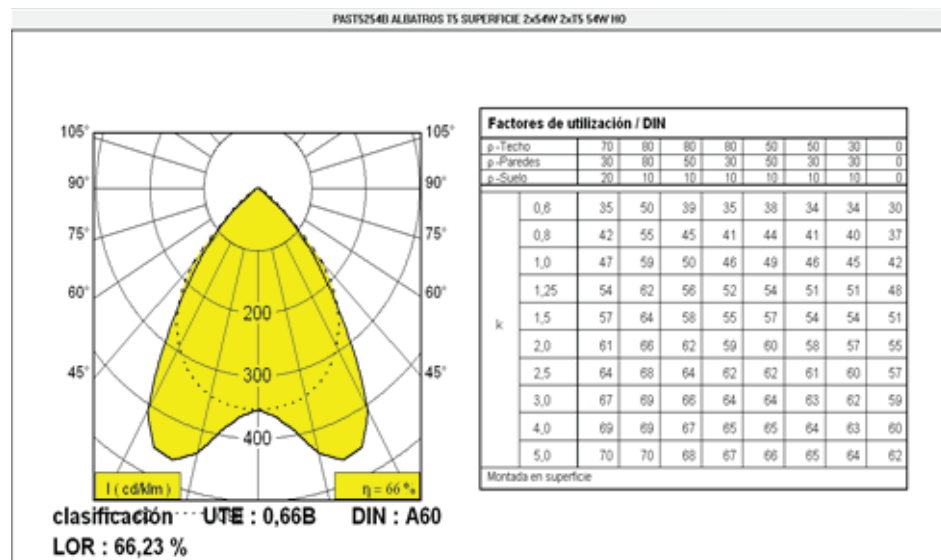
PASTS2S4B ALBATROS T5 SUPERFICIE 2x54W 2xT5 54W HO

105°
105°
90°
90°
75°
75°
60°
60°
45°
45°
200
300
400
I ( cd/klm )
η = 66 %

clasificación UTE : 0,66B DIN : A60
LOR : 66,23 %

Factores de utilización / DIN

| | | | | | | | | | |
|---|---|---|---|---|---|---|---|---|---|
| ρ-Techo | | 70 | 80 | 80 | 80 | 50 | 50 | 30 | 0 |
| ρ-Paredes | | 30 | 80 | 50 | 30 | 50 | 30 | 30 | 0 |
| ρ-Suelo | | 20 | 10 | 10 | 10 | 10 | 10 | 10 | 0 |
| k | 0,6 | 35 | 50 | 39 | 35 | 38 | 34 | 34 | 30 |
| | 0,8 | 42 | 55 | 45 | 41 | 44 | 41 | 40 | 37 |
| | 1,0 | 47 | 59 | 50 | 46 | 49 | 46 | 45 | 42 |
| | 1,25 | 54 | 62 | 56 | 52 | 54 | 51 | 51 | 48 |
| | 1,5 | 57 | 64 | 58 | 55 | 57 | 54 | 54 | 51 |
| | 2,0 | 61 | 66 | 62 | 59 | 60 | 58 | 57 | 55 |
| | 2,5 | 64 | 68 | 64 | 62 | 62 | 61 | 60 | 57 |
| | 3,0 | 67 | 69 | 66 | 64 | 64 | 63 | 62 | 59 |
| | 4,0 | 69 | 69 | 67 | 65 | 65 | 64 | 63 | 60 |
| | 5,0 | 70 | 70 | 68 | 67 | 66 | 65 | 64 | 62 |

Montada en superficie